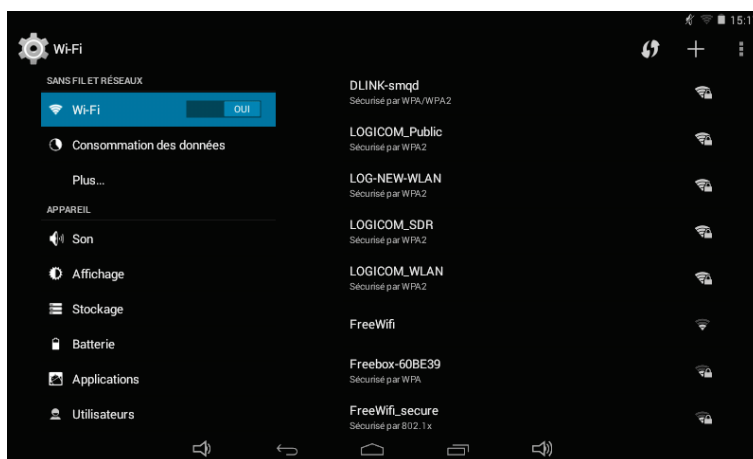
15:1

Wi-Fi

SANS FIL ET RÉSEAUX

Wi-Fi OUI

Consommation des données

Plus...

APPAREIL

Son

Affichage

Stockage

Batterie

Applications

Utilisateurs

DLINK-smqd
Sécurisé par WPA/WPA2

LOGICOM_Public
Sécurisé par WPA2

LOG-NEW-WLAN
Sécurisé par WPA2

LOGICOM_SDR
Sécurisé par WPA2

LOGICOM_WLAN
Sécurisé par WPA2

FreeWifi

Freebox-60BE39
Sécurisé par WPA

FreeWifi_secure
Sécurisé par 802.1x